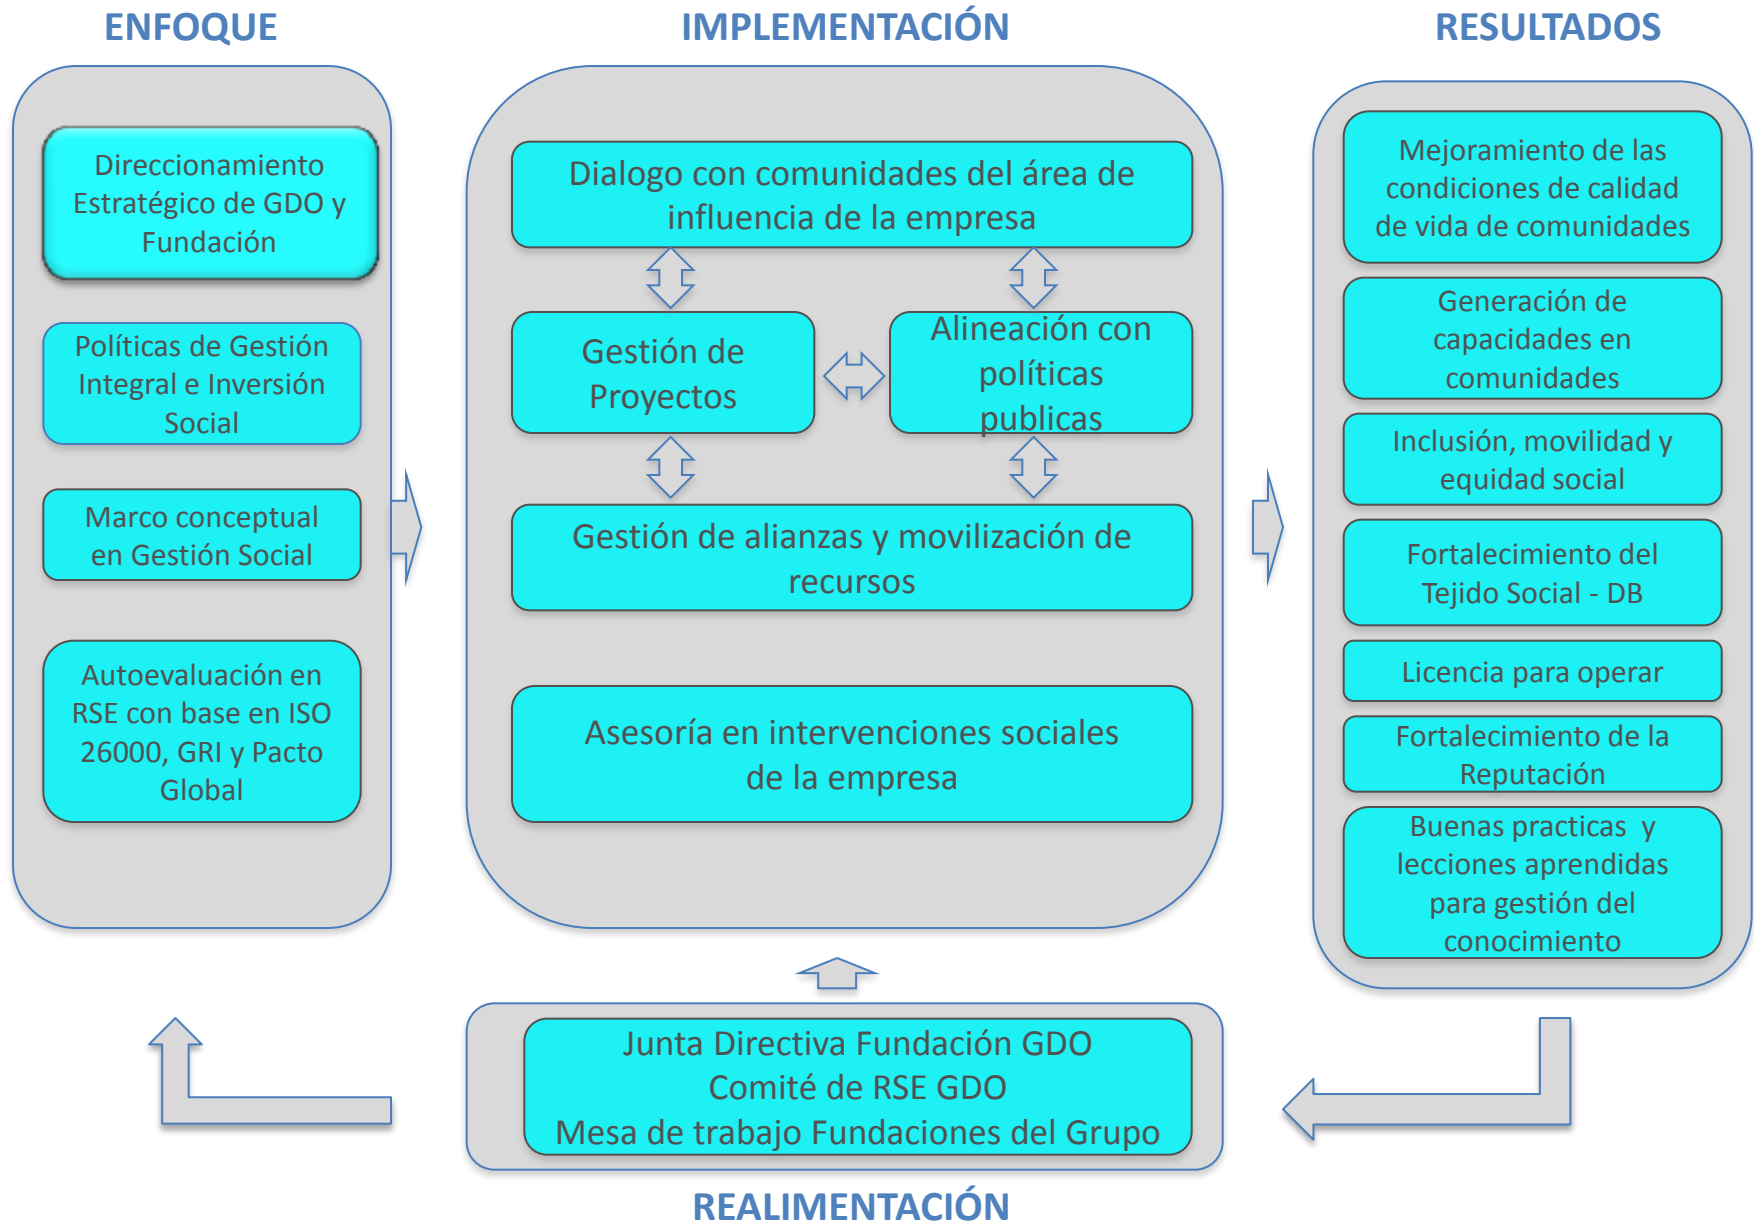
ENFOQUE

IMPLEMENTACIÓN

RESULTADOS

Direccionamiento Estratégico de GDO y Fundación

Políticas de Gestión Integral e Inversión Social

Marco conceptual en Gestión Social

Autoevaluación en RSE con base en ISO 26000, GRI y Pacto Global

Dialogo con comunidades del área de influencia de la empresa

Gestión de Proyectos

Alineación con políticas publicas

Gestión de alianzas y movilización de recursos

Asesoría en intervenciones sociales de la empresa

Mejoramiento de las condiciones de calidad de vida de comunidades

Generación de capacidades en comunidades

Inclusión, movilidad y equidad social

Fortalecimiento del Tejido Social - DB

Licencia para operar

Fortalecimiento de la Reputación

Buenas practicas y lecciones aprendidas para gestión del conocimiento

Junta Directiva Fundación GDO
Comité de RSE GDO
Mesa de trabajo Fundaciones del Grupo

REALIMENTACIÓN